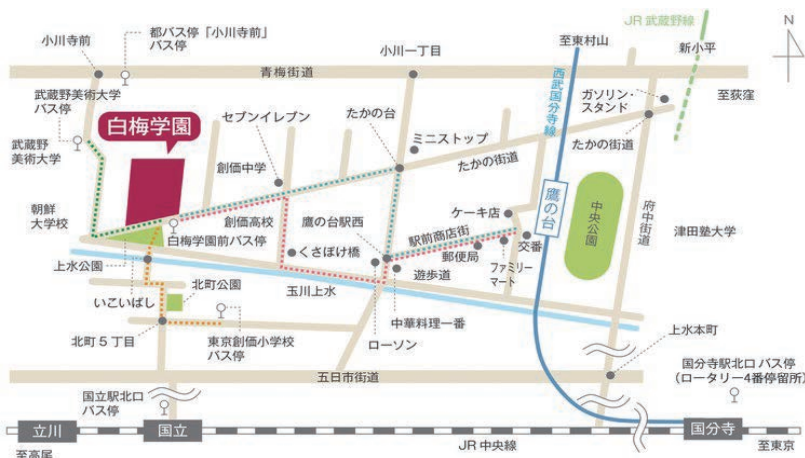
小川寺前
都バス停「小川寺前」バス停
JR 武蔵野線
N
至東村山
新小平
小川一丁目
青梅街道
武蔵野美術大学バス停
西武国分寺線
ガソリン・スタンド
至荻窪
白梅学園
セブンイレブン
たかの台
武蔵野美術大学
ミニストップ
たかの街道
たかの街道
創価中学
朝鮮大学校
創価高校
鷹の台
中央公園
府中街道
ケーキ店
津田塾大学
鷹の台駅西
駅前商店街
白梅学園前バス停
くさぼけ橋
交番
郵便局
上水公園
遊歩道
ファミリーマート
北町公園
玉川上水
いこいばし
北町５丁目
東京創価小学校バス停
中華料理一番
上水本町
ローソン
国分寺駅北口バス停（ロータリー4番停留所）
五日市街道
国立駅北口バス停
立川
国立
JR 中央線
国分寺
至高尾
至東京